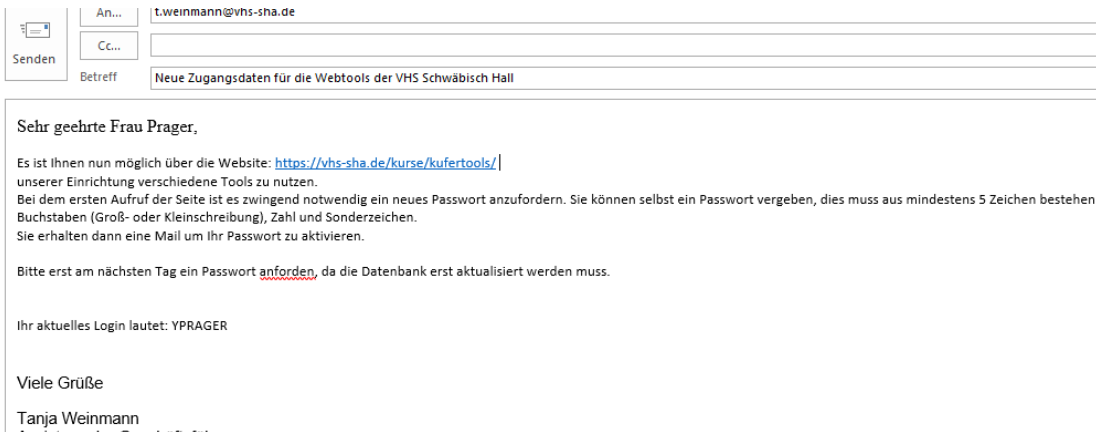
Senden

An...
t.weinmann@vhs-sha.de

Cc...

Betreff
Neue Zugangsdaten für die Webtools der VHS Schwäbisch Hall

Sehr geehrte Frau Prager,

Es ist Ihnen nun möglich über die Website: https://vhs-sha.de/kurse/kufertools/
unserer Einrichtung verschiedene Tools zu nutzen.
Bei dem ersten Aufruf der Seite ist es zwingend notwendig ein neues Passwort anzufordern. Sie können selbst ein Passwort vergeben, dies muss aus mindestens 5 Zeichen bestehen
Buchstaben (Groß- oder Kleinschreibung), Zahl und Sonderzeichen.
Sie erhalten dann eine Mail um Ihr Passwort zu aktivieren.

Bitte erst am nächsten Tag ein Passwort anforden, da die Datenbank erst aktualisiert werden muss.

Ihr aktuelles Login lautet: YPRAGER

Viele Grüße

Tanja Weinmann
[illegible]